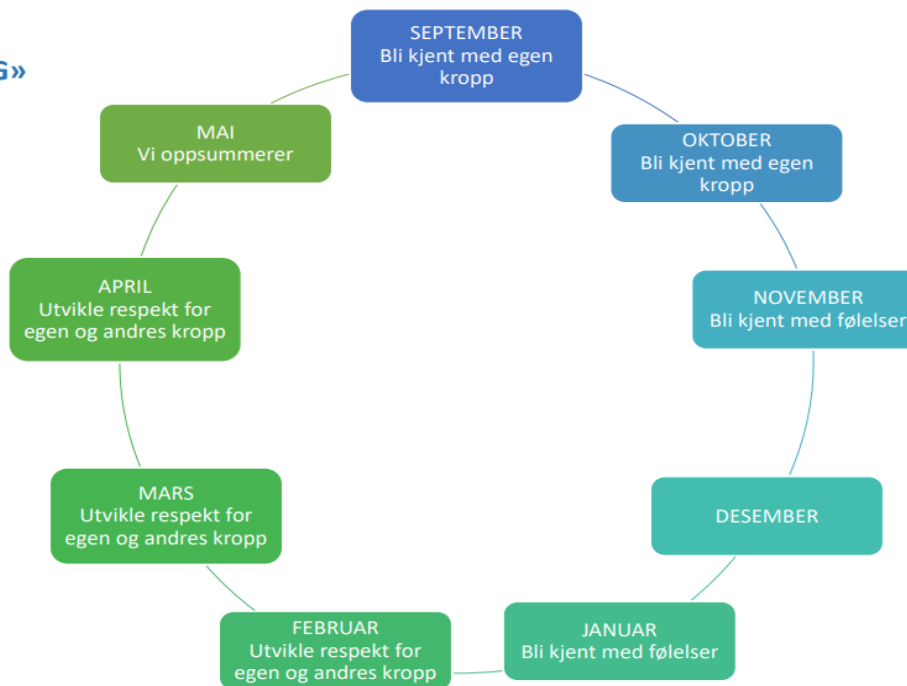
G»

SEPTEMBER
Bli kjent med egen kropp

OKTOBER
Bli kjent med egen kropp

NOVEMBER
Bli kjent med følelser

DESEMBER

JANUAR
Bli kjent med følelser

FEBRUAR
Utvikle respekt for egen og andres kropp

MARS
Utvikle respekt for egen og andres kropp

APRIL
Utvikle respekt for egen og andres kropp

MAI
Vi oppsummerer